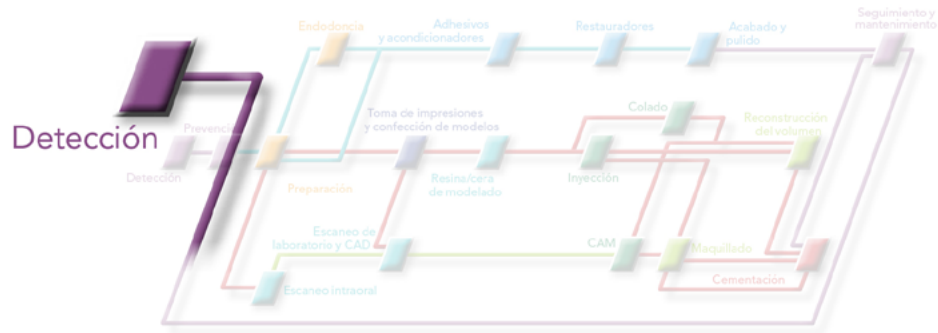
Detección

Endodoncia

Adhesivos y acondicionadores

Restauradores

Acabado y pulido

Seguimiento y mantenimiento

Prevención

Toma de impresiones y confección de modelos

Colado

Reconstrucción del volumen

Detección

Preparación

Resina/cera de modelado

Inyección

Escaneo de laboratorio y CAD

CAM

Maquillado

Cementación

Escaneo intraoral